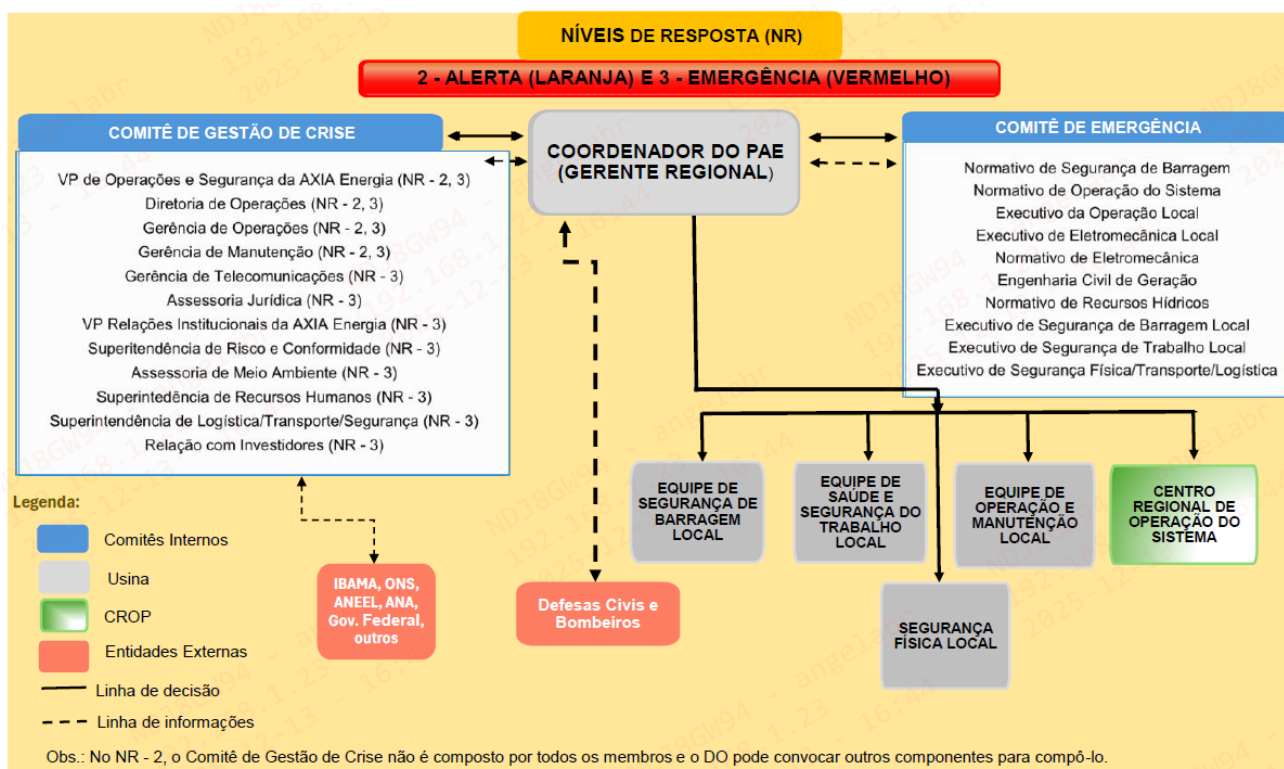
NÍVEIS DE RESPOSTA (NR)

2 - ALERTA (LARANJA) E 3 - EMERGÊNCIA (VERMELHO)

COMITÊ DE GESTÃO DE CRISE

VP de Operações e Segurança da AXIA Energia (NR - 2, 3)
Diretoria de Operações (NR - 2, 3)
Gerência de Operações (NR - 2, 3)
Gerência de Manutenção (NR - 2, 3)
Gerência de Telecomunicações (NR - 3)
Assessoria Jurídica (NR - 3)
VP Relações Institucionais da AXIA Energia (NR - 3)
Superintendência de Risco e Conformidade (NR - 3)
Assessoria de Meio Ambiente (NR - 3)
Superintedência de Recursos Humanos (NR - 3)
Superintendência de Logística/Transporte/Segurança (NR - 3)
Relação com Investidores (NR - 3)

COORDENADOR DO PAE (GERENTE REGIONAL)

COMITÊ DE EMERGÊNCIA

Normativo de Segurança de Barragem
Normativo de Operação do Sistema
Executivo da Operação Local
Executivo de Eletromecânica Local
Normativo de Eletromecânica
Engenharia Civil de Geração
Normativo de Recursos Hídricos
Executivo de Segurança de Barragem Local
Executivo de Segurança de Trabalho Local
Executivo de Segurança Física/Transporte/Logística

EQUIPE DE SEGURANÇA DE BARRAGEM LOCAL

EQUIPE DE SAÚDE E SEGURANÇA DO TRABALHO LOCAL

EQUIPE DE OPERAÇÃO E MANUTENÇÃO LOCAL

CENTRO REGIONAL DE OPERAÇÃO DO SISTEMA

SEGURANÇA FÍSICA LOCAL

Legenda:
Comitês Internos
Usina
CROP
Entidades Externas
Linha de decisão
Linha de informações

IBAMA, ONS, ANEEL, ANA, Gov. Federal, outros

Defesas Civis e Bombeiros

Obs.: No NR - 2, o Comitê de Gestão de Crise não é composto por todos os membros e o DO pode convocar outros componentes para compô-lo.